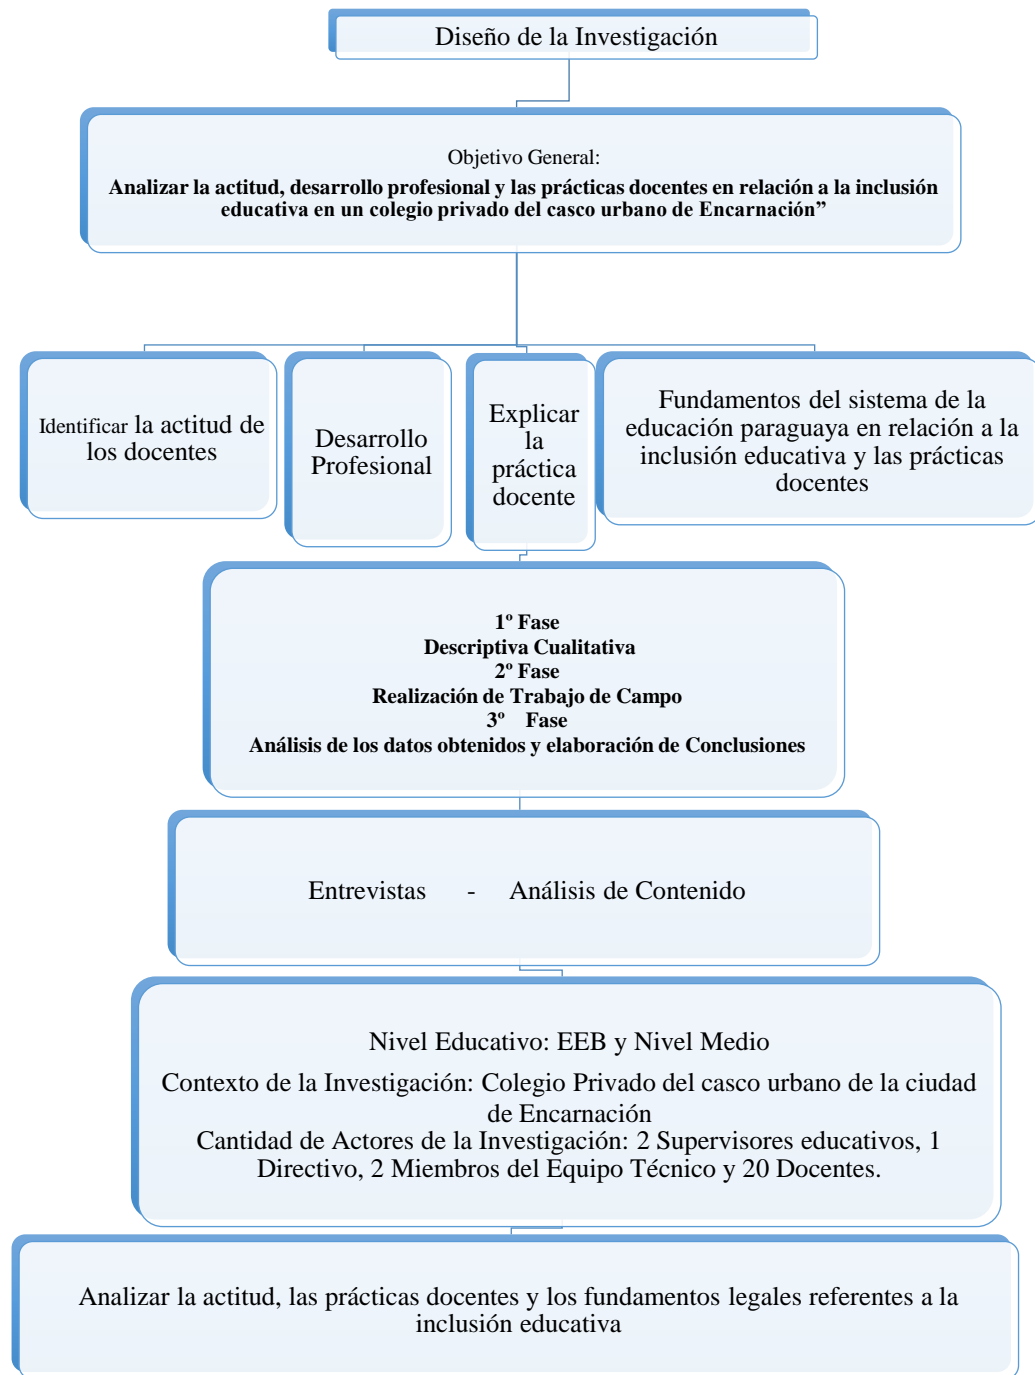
Diseño de la Investigación

Objetivo General:
**Analizar la actitud, desarrollo profesional y las prácticas docentes en relación a la inclusión educativa en un colegio privado del casco urbano de Encarnación”**

Identificar la actitud de los docentes

Desarrollo Profesional

Explicar la práctica docente

Fundamentos del sistema de la educación paraguaya en relación a la inclusión educativa y las prácticas docentes

**1º Fase**
**Descriptiva Cualitativa**
**2º Fase**
**Realización de Trabajo de Campo**
**3º Fase**
**Análisis de los datos obtenidos y elaboración de Conclusiones**

Entrevistas - Análisis de Contenido

Nivel Educativo: EEB y Nivel Medio
Contexto de la Investigación: Colegio Privado del casco urbano de la ciudad de Encarnación
Cantidad de Actores de la Investigación: 2 Supervisores educativos, 1 Directivo, 2 Miembros del Equipo Técnico y 20 Docentes.

Analizar la actitud, las prácticas docentes y los fundamentos legales referentes a la inclusión educativa